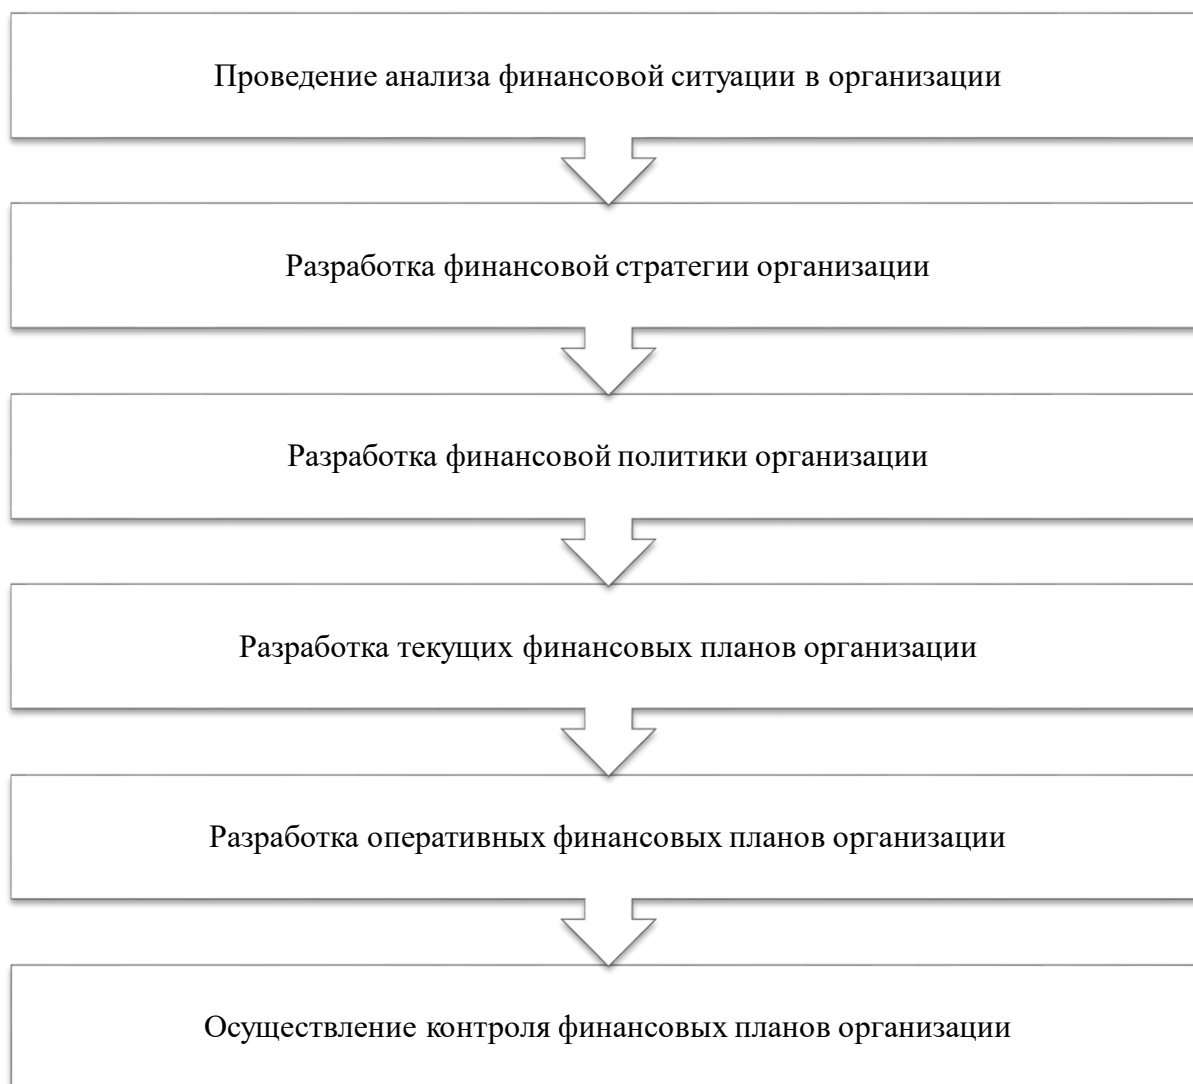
Проведение анализа финансовой ситуации в организации

Разработка финансовой стратегии организации

Разработка финансовой политики организации

Разработка текущих финансовых планов организации

Разработка оперативных финансовых планов организации

Осуществление контроля финансовых планов организации